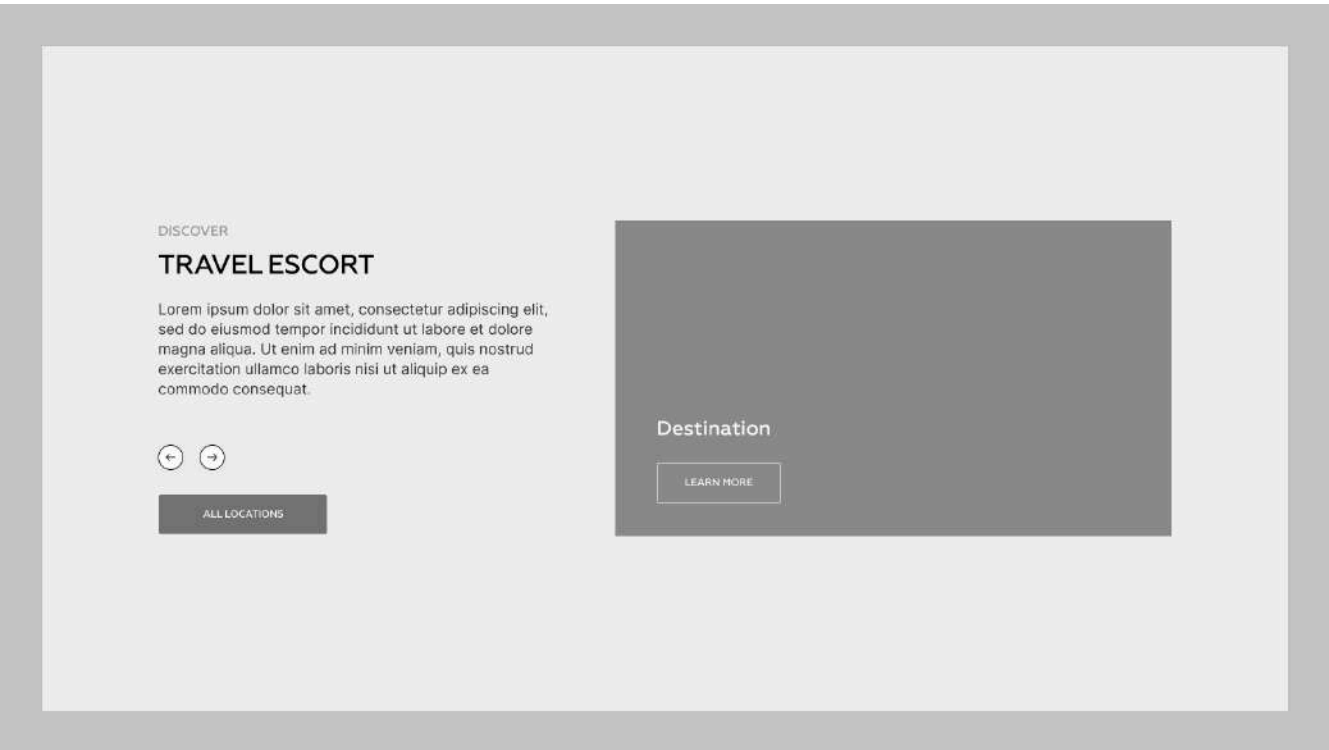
DISCOVER

TRAVEL ESCORT

Lorem ipsum dolor sit amet, consectetur adipiscing elit, sed do eiusmod tempor incididunt ut labore et dolore magna aliqua. Ut enim ad minim veniam, quis nostrud exercitation ullamco laboris nisi ut aliquip ex ea commodo consequat.

ALL LOCATIONS

Destination

LEARN MORE